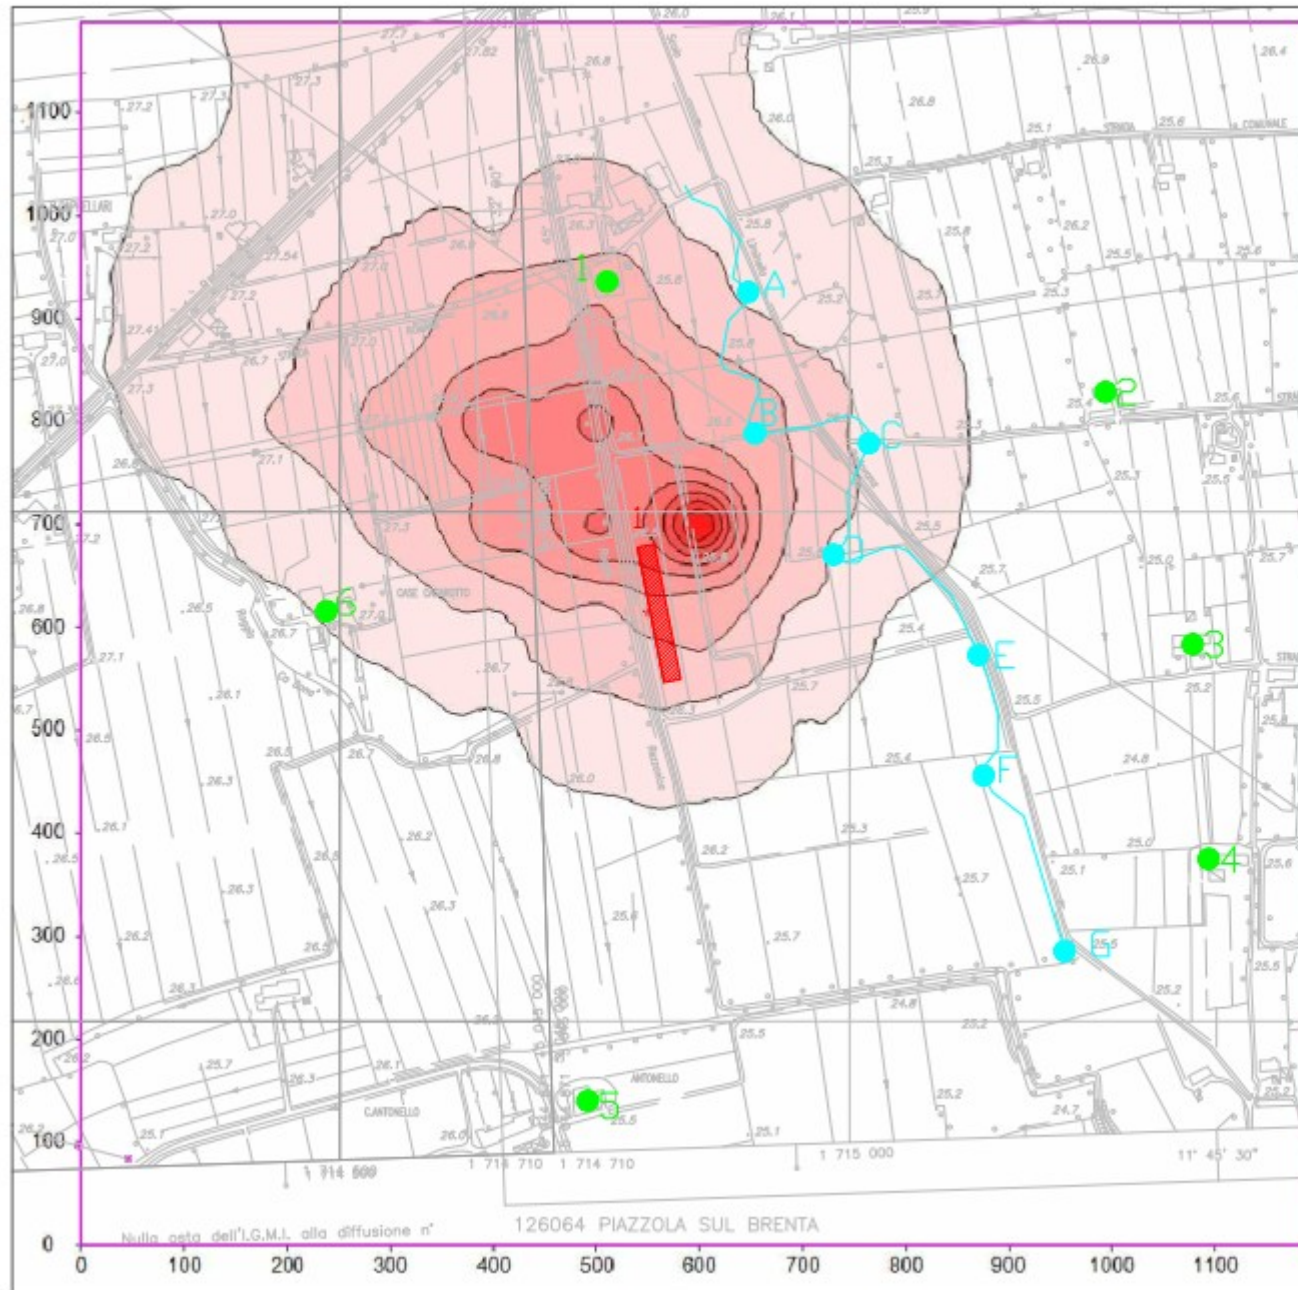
1100
1000
900
800
700
600
500
400
300
200
100
0

0 100 200 300 400 500 600 700 800 900 1000 1100

1
2
3
4
5
6
A
B
C
D
E
F
G

STRADA COMUNALE
CASE CAPPELLARI
CASE CAPPETTO
ANTONELLO
C.ANTONELLO

1 714 500
1 714 710
1 714 710
1 715 000
11° 45' 30"

Nulla osta dell'I.G.M.I. alla diffusione n°
126064 PIAZZOLA SUL BRENTA